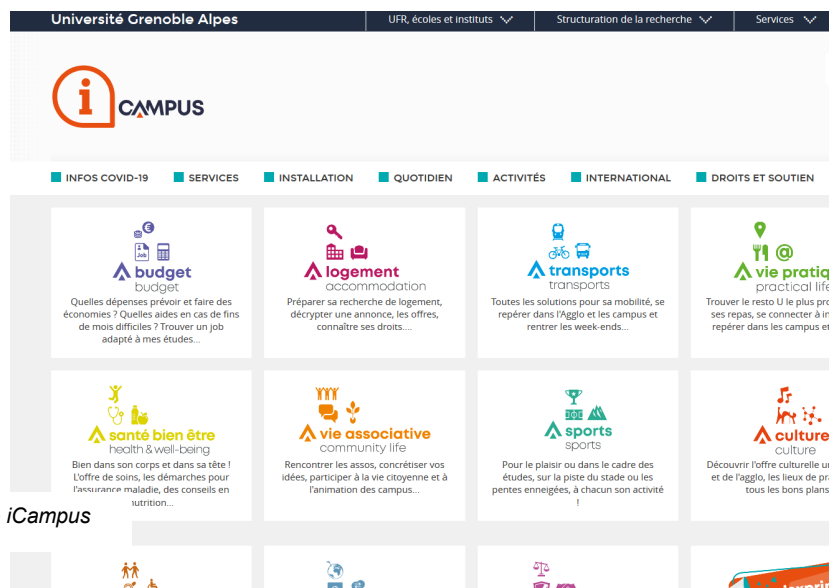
Université Grenoble Alpes

UFR, écoles et instituts

Structuration de la recherche

Services

i CAMPUS

INFOS COVID-19 SERVICES INSTALLATION QUOTIDIEN ACTIVITÉS INTERNATIONAL DROITS ET SOUTIEN

Job

budget
budget
Quelles dépenses prévoir et faire des économies ? Quelles aides en cas de fins de mois difficiles ? Trouver un job adapté à mes études...

logement
accommodation
Préparer sa recherche de logement, décrypter une annonce, les offres, connaître ses droits....

transports
transports
Toutes les solutions pour sa mobilité, se repérer dans l'Agglo et les campus et rentrer les week-ends...

vie pratiq
practical life
Trouver le resto U le plus pro ses repas, se connecter à in repérer dans les campus et

santé bien être
health & well-being
Bien dans son corps et dans sa tête ! L'offre de soins, les démarches pour l'assurance maladie, des conseils en nutrition...

vie associative
community life
Rencontrer les assos, concrétiser vos idées, participer à la vie citoyenne et à l'animation des campus...

sports
sports
Pour le plaisir ou dans le cadre des études, sur la piste du stade ou les pentes enneigées, à chacun son activité !

culture
culture
Découvrir l'offre culturelle u et de l'agglo, les lieux de pr tous les bons plans

iCampus